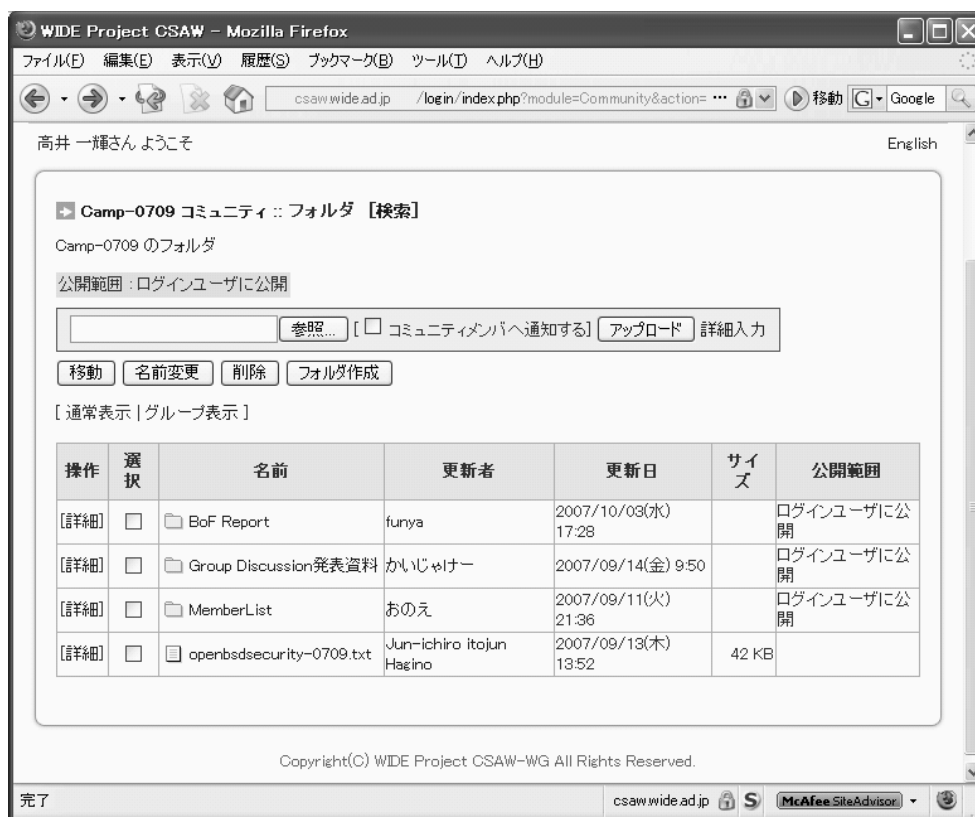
WIDE Project CSAW - Mozilla Firefox

ファイル(F) 編集(E) 表示(V) 履歴(S) ブックマーク(B) ツール(T) ヘルプ(H)

csaw.wide.ad.jp /login/index.php?module=Community&action= ··· 移動 Google

高井 一輝さん ようこそ

English

Camp-0709 コミュニティ :: フォルダ [検索]

Camp-0709 のフォルダ

公開範囲 : ログインユーザに公開

参照... [ コミュニティメンバへ通知する] アップロード 詳細入力

移動 名前変更 削除 フォルダ作成

[ 通常表示 | グループ表示 ]

| 操作 | 選択 | 名前 | 更新者 | 更新日 | サイズ | 公開範囲 |
|---|---|---|---|---|---|---|
| [詳細] | | BoF Report | funya | 2007/10/03(水) 17:28 | | ログインユーザに公開 |
| [詳細] | | Group Discussion発表資料 | かいじゃけー | 2007/09/14(金) 9:50 | | ログインユーザに公開 |
| [詳細] | | MemberList | おのえ | 2007/09/11(火) 21:36 | | ログインユーザに公開 |
| [詳細] | | openbsdsecurity-0709.txt | Jun-ichiro itojun Hagino | 2007/09/13(木) 13:52 | 42 KB | |

Copyright(C) WIDE Project CSAW-WG All Rights Reserved.

完了

csaw.wide.ad.jp S McAfee SiteAdvisor